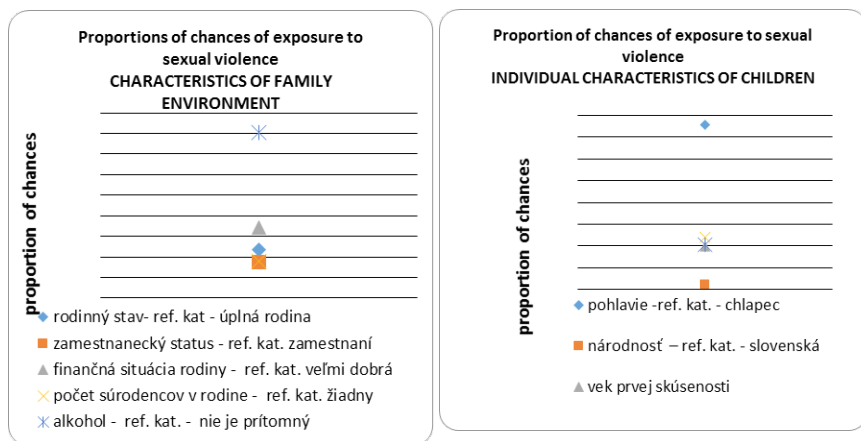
Proportions of chances of exposure to sexual violence
CHARACTERISTICS OF FAMILY ENVIRONMENT

proportion of chances

rodinný stav- ref. kat - úplná rodina
zamestnanecký status - ref. kat. zamestnaní
finančná situácia rodiny - ref. kat. veľmi dobrá
počet súrodencov v rodine - ref. kat. žiadny
alkohol - ref. kat. - nie je prítomný

Proportion of chances of exposure to sexual violence
INDIVIDUAL CHARACTERISTICS OF CHILDREN

proportion of chances

pohlavie -ref. kat. - chlapec
národnosť – ref. kat. - slovenská
vek prvej skúsenosti